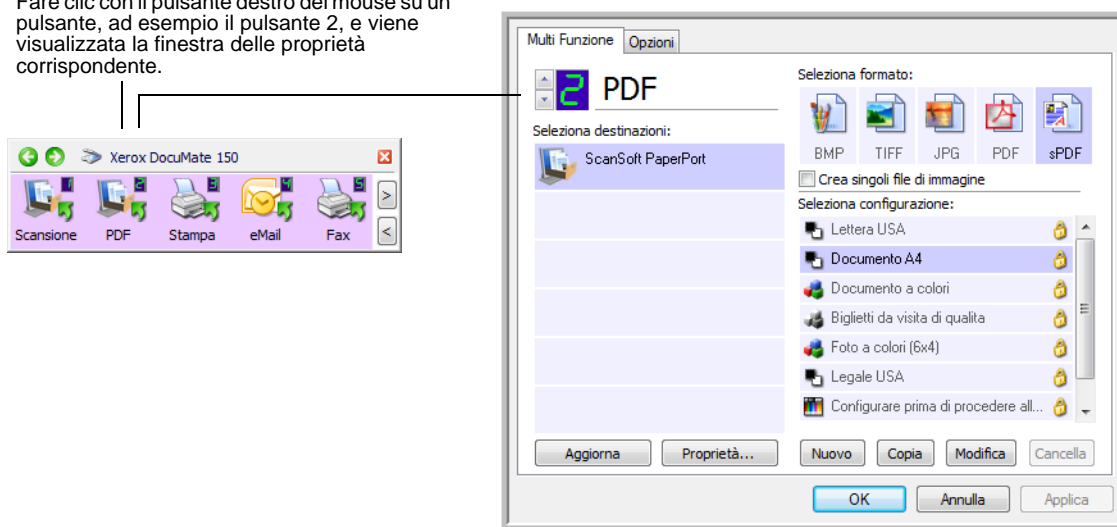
Fare clic con il pulsante destro del mouse su un pulsante, ad esempio il pulsante 2, e viene visualizzata la finestra delle proprietà corrispondente.

Xerox DocuMate 150

1 Scansione
2 PDF
3 Stampa
4 eMail
5 Fax

>
<

Multi Funzione
Opzioni

2 PDF

Seleziona destinazioni:

ScanSoft PaperPort

Seleziona formato:

BMP
TIFF
JPG
PDF
sPDF

Crea singoli file di immagine

Seleziona configurazione:

Lettera USA
Documento A4
Documento a colori
Biglietti da visita di qualita
Foto a colori (6x4)
Legale USA
Configurare prima di procedere all...

Aggiorna
Proprietà...
Nuovo
Copia
Modifica
Cancella

OK
Annulla
Applica